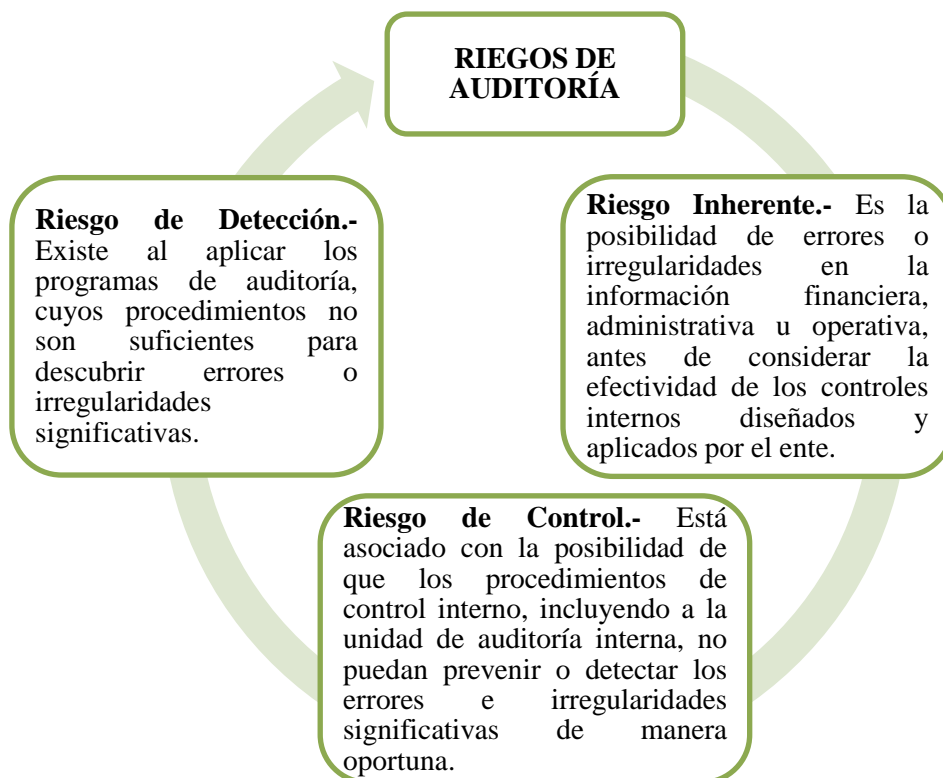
RIEGOS DE AUDITORÍA

Riesgo Inherente.- Es la posibilidad de errores o irregularidades en la información financiera, administrativa u operativa, antes de considerar la efectividad de los controles internos diseñados y aplicados por el ente.

Riesgo de Control.- Está asociado con la posibilidad de que los procedimientos de control interno, incluyendo a la unidad de auditoría interna, no puedan prevenir o detectar los errores e irregularidades significativas de manera oportuna.

Riesgo de Detección.- Existe al aplicar los programas de auditoría, cuyos procedimientos no son suficientes para descubrir errores o irregularidades significativas.